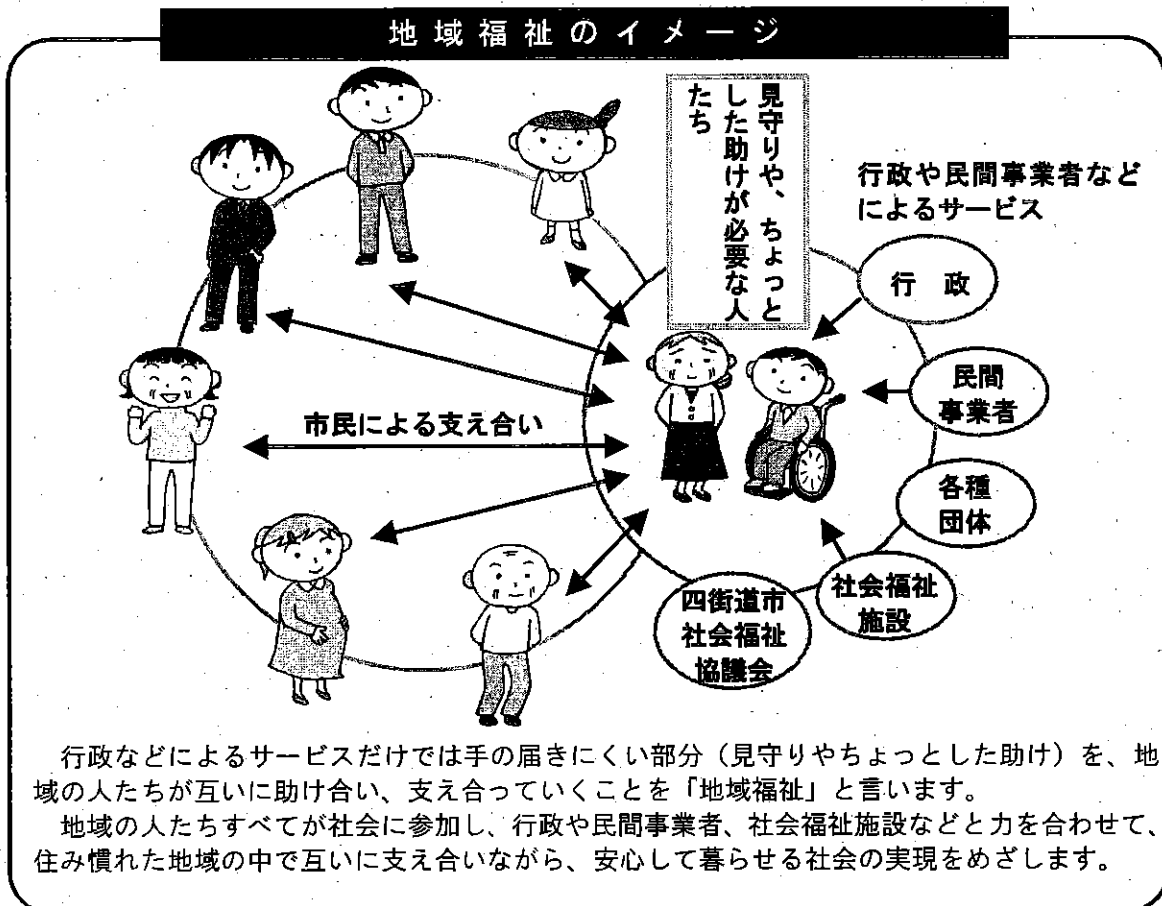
地域福祉のイメージ

見守りや、ちょっとした助けが必要な人たち

行政や民間事業者などによるサービス

行政

民間事業者

各種団体

社会福祉施設

四街道市社会福祉協議会

市民による支え合い

行政などによるサービスだけでは手の届きにくい部分（見守りやちょっとした助け）を、地域の人たちが互いに助け合い、支え合っていくことを「地域福祉」と言います。
地域の人たちすべてが社会に参加し、行政や民間事業者、社会福祉施設などと力を合わせて、住み慣れた地域の中で互いに支え合いながら、安心して暮らせる社会の実現をめざします。